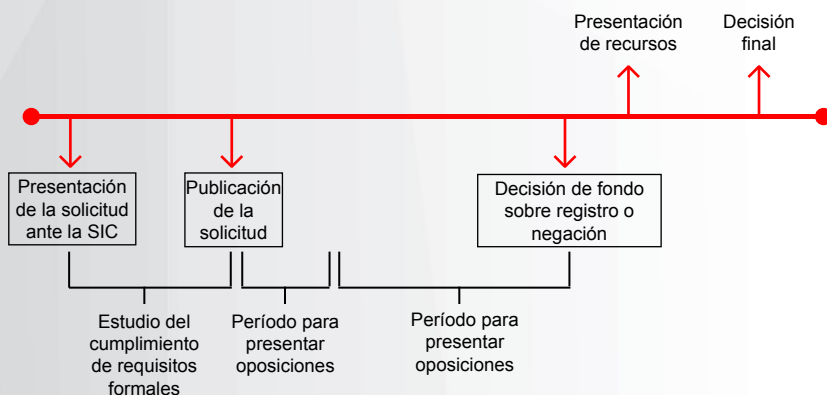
Presentación de recursos

Decisión final

Presentación de la solicitud ante la SIC

Publicación de la solicitud

Decisión de fondo sobre registro o negación

Estudio del cumplimiento de requisitos formales

Período para presentar oposiciones

Período para presentar oposiciones